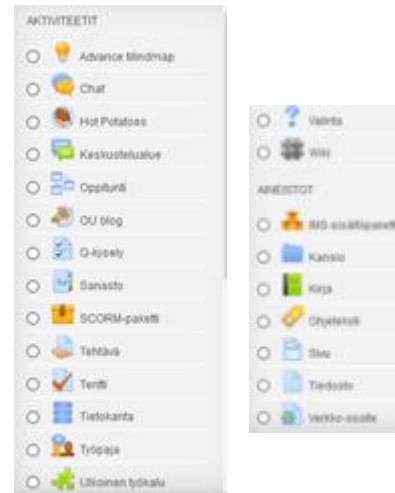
AKTIVITEETIT

Advance Mindmap

Chat

Hot Potatoes

Keskustelualue

Oppitunti

OU blog

Q-kysely

Sanasto

SCORM-paketti

Tehtävä

Tentti

Tietokanta

Työpaja

Ulkoinen työkalu

Valinta

Wiki

AINEISTOT

IMS-sisältöpaketti

Kansio

Kirja

Ohjeteksti

Sivu

Tiedosto

Verkko-osoite